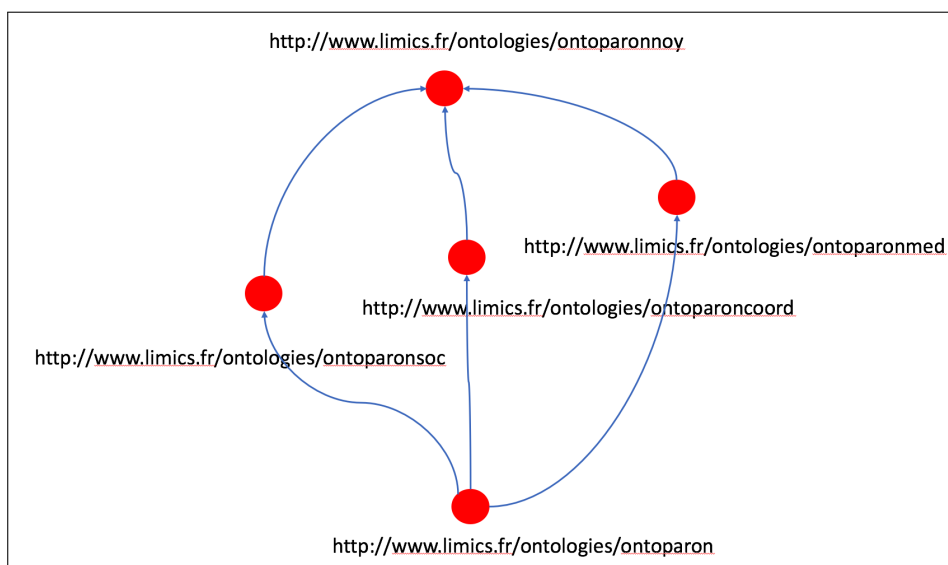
http://www.limics.fr/ontologies/ontoparonnoy

http://www.limics.fr/ontologies/ontoparonmed

http://www.limics.fr/ontologies/ontoparoncoord

http://www.limics.fr/ontologies/ontoparonsoc

http://www.limics.fr/ontologies/ontoparon